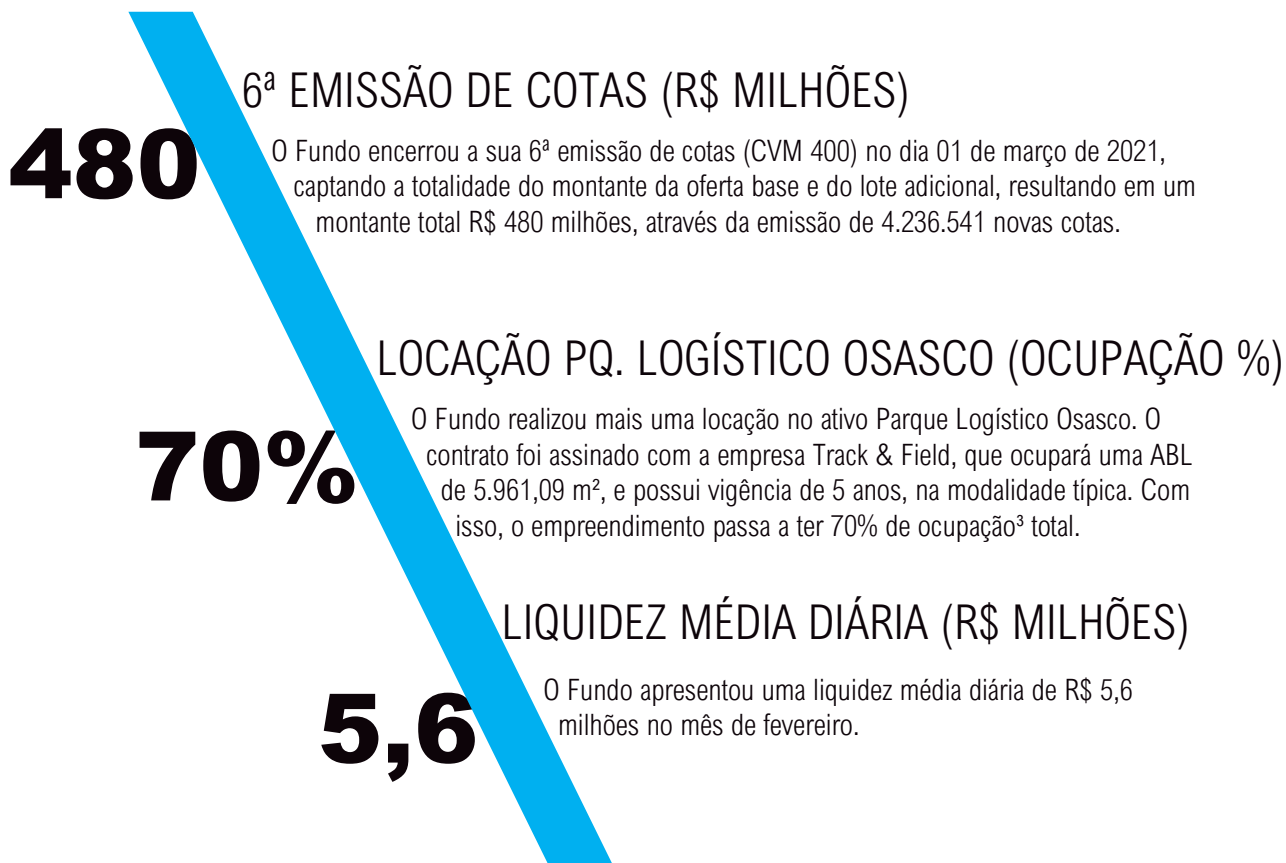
6ª EMISSÃO DE COTAS (R$ MILHÕES)

480

O Fundo encerrou a sua 6ª emissão de cotas (CVM 400) no dia 01 de março de 2021, captando a totalidade do montante da oferta base e do lote adicional, resultando em um montante total R$ 480 milhões, através da emissão de 4.236.541 novas cotas.

LOCAÇÃO PQ. LOGÍSTICO OSASCO (OCUPAÇÃO %)

70%

O Fundo realizou mais uma locação no ativo Parque Logístico Osasco. O contrato foi assinado com a empresa Track & Field, que ocupará uma ABL de 5.961,09 m², e possui vigência de 5 anos, na modalidade típica. Com isso, o empreendimento passa a ter 70% de ocupação³ total.

LIQUIDEZ MÉDIA DIÁRIA (R$ MILHÕES)

5,6

O Fundo apresentou uma liquidez média diária de R$ 5,6 milhões no mês de fevereiro.